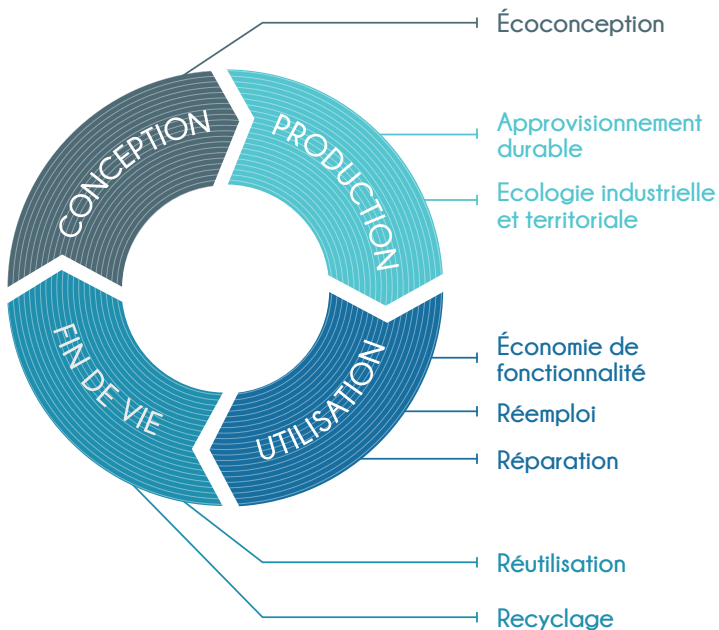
CONCEPTION
PRODUCTION
UTILISATION
FIN DE VIE

Écoconception

Approvisionnement durable

Ecologie industrielle et territoriale

Économie de fonctionnalité

Réemploi

Réparation

Réutilisation

Recyclage